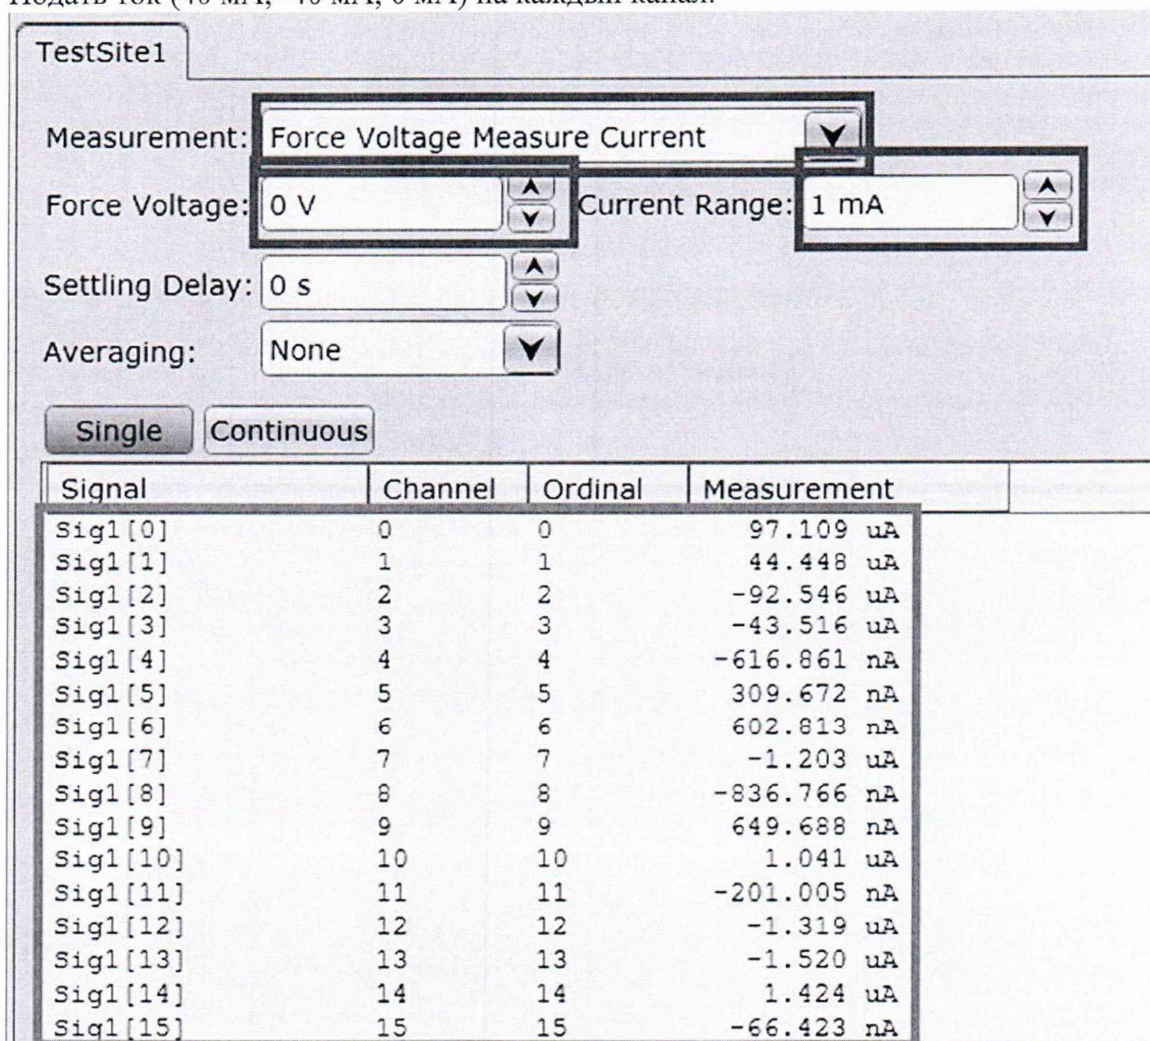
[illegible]

TestSite1

Measurement: Force Voltage Measure Current

Force Voltage: 0 V

Current Range: 1 mA

Settling Delay: 0 s

Averaging: None

Single Continuous

| Signal | Channel | Ordinal | Measurement |
|---|---|---|---|
| Sig1[0] | 0 | 0 | 97.109 uA |
| Sig1[1] | 1 | 1 | 44.448 uA |
| Sig1[2] | 2 | 2 | -92.546 uA |
| Sig1[3] | 3 | 3 | -43.516 uA |
| Sig1[4] | 4 | 4 | -616.861 nA |
| Sig1[5] | 5 | 5 | 309.672 nA |
| Sig1[6] | 6 | 6 | 602.813 nA |
| Sig1[7] | 7 | 7 | -1.203 uA |
| Sig1[8] | 8 | 8 | -836.766 nA |
| Sig1[9] | 9 | 9 | 649.688 nA |
| Sig1[10] | 10 | 10 | 1.041 uA |
| Sig1[11] | 11 | 11 | -201.005 nA |
| Sig1[12] | 12 | 12 | -1.319 uA |
| Sig1[13] | 13 | 13 | -1.520 uA |
| Sig1[14] | 14 | 14 | 1.424 uA |
| Sig1[15] | 15 | 15 | -66.423 nA |